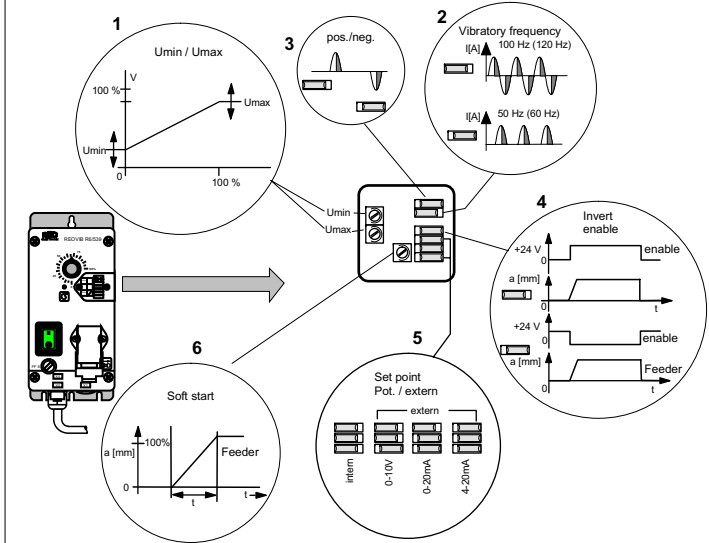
1

Umin / Umax

V

100 %

Umax

Umin

0

100 %

3

pos./neg.

2

Vibratory frequency

I[A]

100 Hz (120 Hz)

I[A]

50 Hz (60 Hz)

Umin

Umax

REOVIB RE/S28

4

Invert enable

+24 V

0

enable

a [mm]

t

+24 V

0

enable

a [mm]

Feeder

0

t

6

Soft start

100%

a [mm]

Feeder

0

t

t

5

Set point Pot. / extern

extern

intern

0-10V

0-20mA

4-20mA